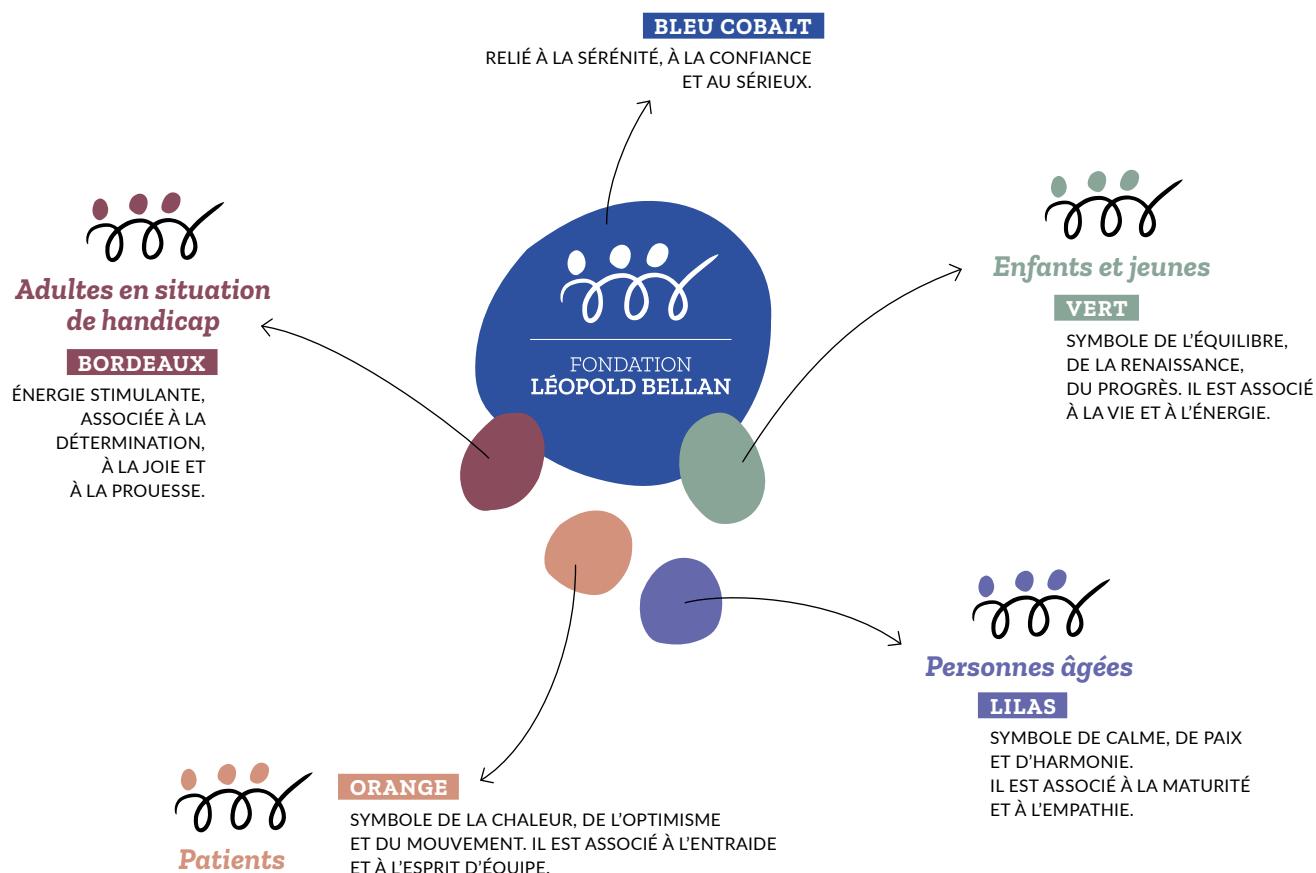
BLEU COBALT

RELIÉ À LA SÉRÉNITÉ, À LA CONFIANCE ET AU SÉRIEUX.

Adultes en situation de handicap

BORDEAUX

ÉNERGIE STIMULANTE, ASSOCIÉE À LA DÉTERMINATION, À LA JOIE ET À LA PROUESSE.

FONDATION
LÉOPOLD BELLAN

Enfants et jeunes

VERT

SYMBOLE DE L'ÉQUILIBRE, DE LA RENAISSANCE, DU PROGRÈS. IL EST ASSOCIÉ À LA VIE ET À L'ÉNERGIE.

Personnes âgées

LILAS

SYMBOLE DE CALME, DE PAIX ET D'HARMONIE. IL EST ASSOCIÉ À LA MATURITÉ ET À L'EMPATHIE.

Patients

ORANGE

SYMBOLE DE LA CHALEUR, DE L'OPTIMISME ET DU MOUVEMENT. IL EST ASSOCIÉ À L'ENTRAIDE ET À L'ESPRIT D'ÉQUIPE.